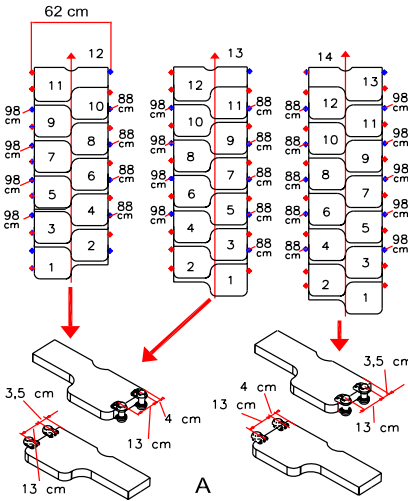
62 cm

12

11
10
9
8
7
6
5
4
3
2
1

98 cm
98 cm
98 cm
98 cm

88 cm
88 cm
88 cm
88 cm

13

12
11
10
9
8
7
6
5
4
3
2
1

98 cm
98 cm
98 cm
98 cm

88 cm
88 cm
88 cm
88 cm

14

13
12
11
10
9
8
7
6
5
4
3
2
1

88 cm
88 cm
88 cm
88 cm
88 cm

98
98
98
98

3,5 cm
4 cm
13 cm
13 cm

4 cm
13 cm
3,5 cm
13 cm

A